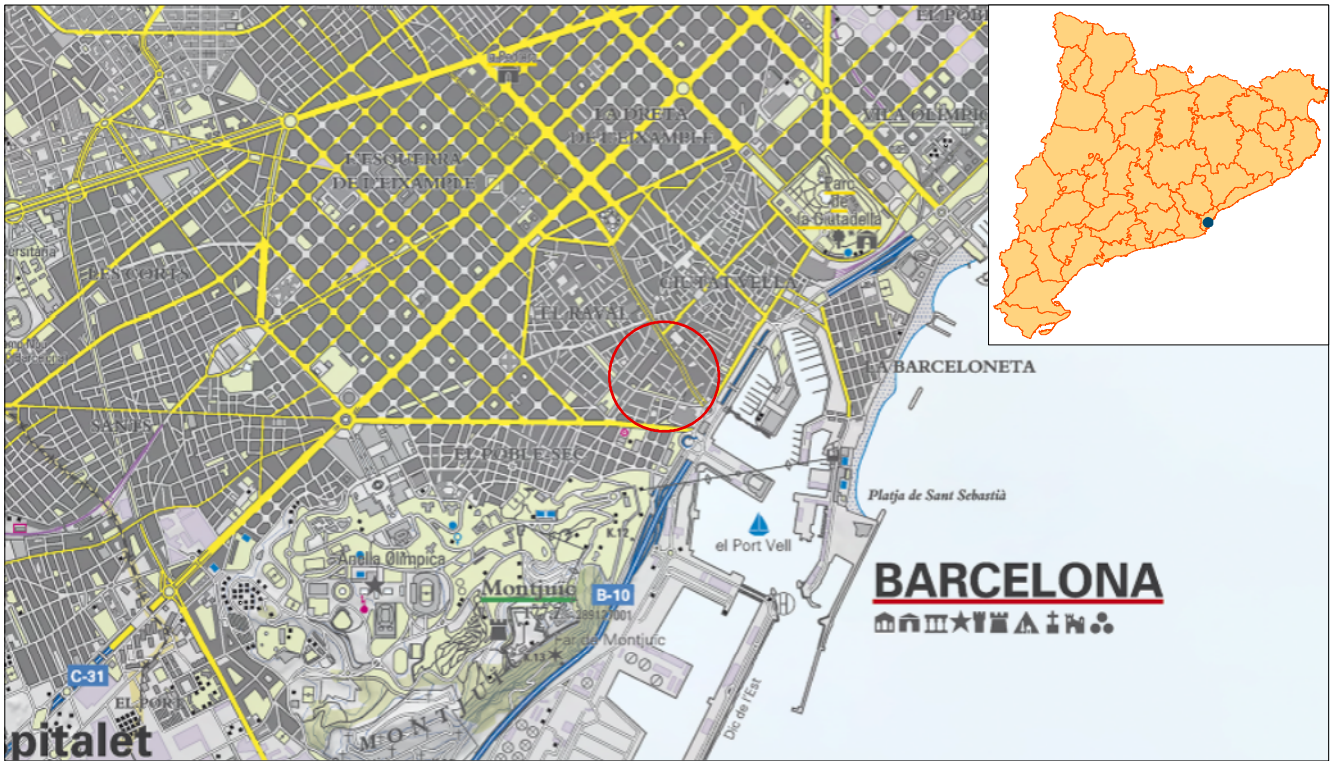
EL POBLE
LA DRETA DE L'EIXAMPLE
VILA OLÍMPICA
L'ESQUERRA DE L'EIXAMPLE
Parc de la Ciutadella
LES CORTS
CIUTAT VELLA
EL RAVAL
LA BARCELONETA
SANTS
EL POBLE-SEC
Platja de Sant Sebastià
Anella Olímpica
el Port Vell
Montjuïc
B-10
BARCELONA
C-31
EL PORT
pitalet
Dic de l'Est
MONT